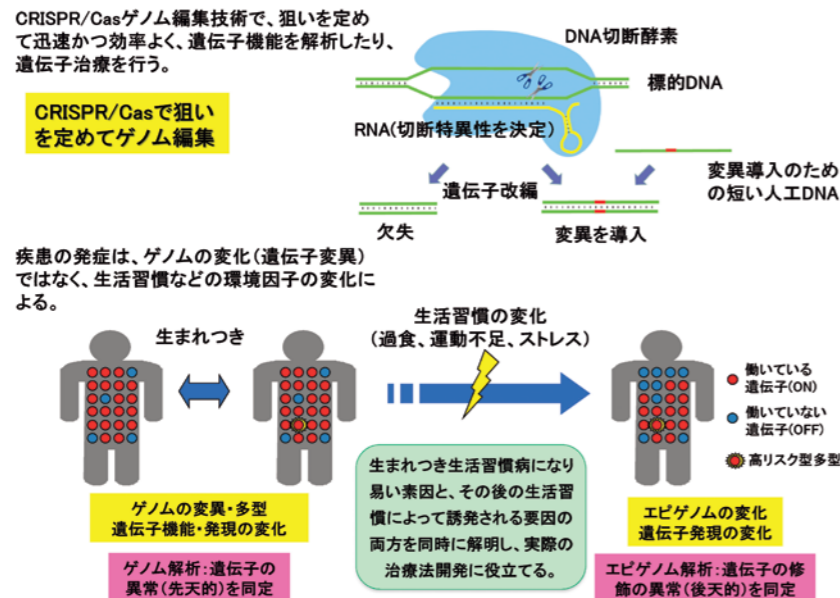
CRISPR/Casゲノム編集技術で、狙いを定めて迅速かつ効率よく、遺伝子機能を解析したり、遺伝子治療を行う。

CRISPR/Casで狙いを定めてゲノム編集

DNA切断酵素

標的DNA

RNA(切断特異性を決定)

変異導入のための短い人工DNA

遺伝子改編

欠失

変異を導入

疾患の発症は、ゲノムの変化(遺伝子変異)ではなく、生活習慣などの環境因子の変化による。

生まれつき

生活習慣の変化
(過食、運動不足、ストレス)

働いている遺伝子(ON)

働いていない遺伝子(OFF)

高リスク型多型

ゲノムの変異・多型
遺伝子機能・発現の変化

ゲノム解析:遺伝子の異常(先天的)を同定

生まれつき生活習慣病になり易い素因と、その後の生活習慣によって誘発される要因の両方を同時に解明し、実際の治療法開発に役立てる。

エピゲノムの変化
遺伝子発現の変化

エピゲノム解析:遺伝子の修飾の異常(後天的)を同定